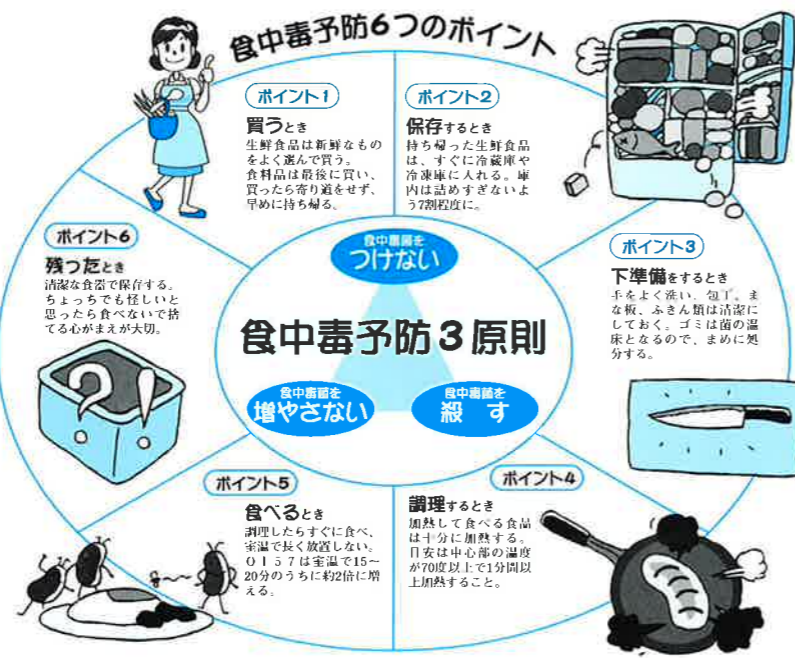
食中毒予防6つのポイント

ポイント1
買うとき
生鮮食品は新鮮なものをよく選んで買う。
食料品は最後に買い、買ったら寄り道をせず、早めに持ち帰る。

ポイント2
保存するとき
持ち帰った生鮮食品は、すぐに冷蔵庫や冷凍庫に入れる。庫内は詰めすぎないよう7割程度に。

ポイント3
下準備をするとき
手をよく洗い、包丁、まな板、ふきん類は清潔にしておく。ゴミは菌の温床となるので、まめに処分する。

ポイント4
調理するとき
加熱して食べる食品は十分に加熱する。
目安は中心部の温度が70度以上で1分間以上加熱すること。

ポイント5
食べるとき
調理したらすぐに食べ、室温で長く放置しない。
O157は室温で15～20分のうちに約2倍に増える。

ポイント6
残ったとき
清潔な食器で保存する。
ちょっちでも怪しいと思ったら食べないで捨てる心がまえが大切。

食中毒菌を
つけない

食中毒予防3原則

食中毒菌を
増やさない

食中毒菌を
殺す